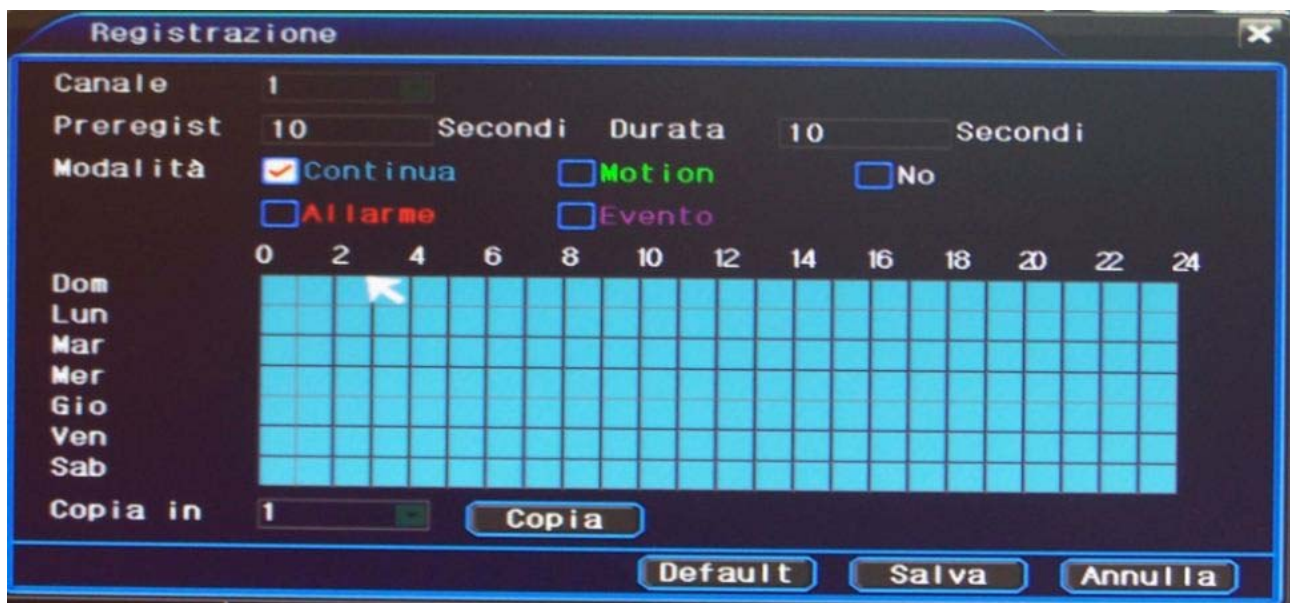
Registrazione

Canale 1

Preregist 10 Secondi Durata 10 Secondi

Modalità Continua Motion No

Allarme Evento

0 2 4 6 8 10 12 14 16 18 20 22 24

Dom
Lun
Mar
Mer
Gio
Ven
Sab

Copia in 1 Copia

Default Salva Annulla